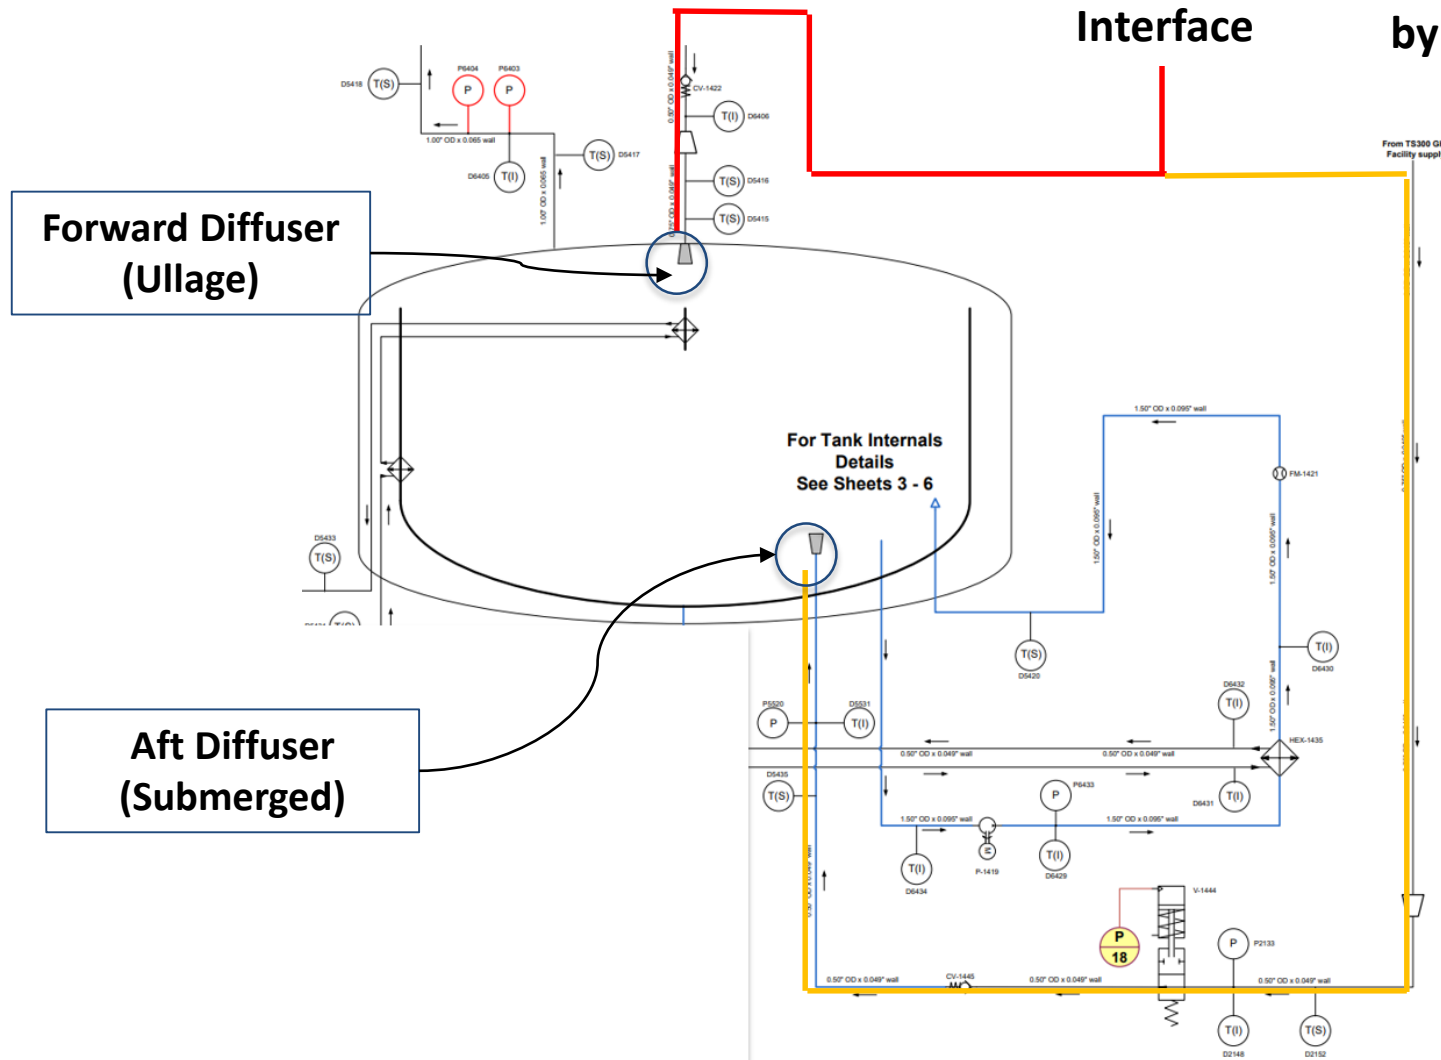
Interface

by

Forward Diffuser (Ullage)

Aft Diffuser (Submerged)

For Tank Internals Details See Sheets 3 - 6

D5418 T(S)
P6404 P
P6403 P
1.00" OD x 0.065 wall
D6405 T(I)
1.00" OD x 0.065 wall
T(S) D5417
0.50" OD x 0.049" wall
CV-1422
T(I) D6406
T(S) D5416
T(S) D5415
From TS300 G
Facility suppl
D5433 T(S)
1.50" OD x 0.095" wall
FM-1421
1.50" OD x 0.095" wall
1.50" OD x 0.095" wall
T(I) D6430
T(S) D6420
D6432 T(I)
1.50" OD x 0.095" wall
HEX-1435
P5520 P
D5531 T(I)
0.50" OD x 0.049" wall
0.50" OD x 0.049" wall
D5435 T(S)
P P6433
D6431 T(I)
1.50" OD x 0.095" wall
1.50" OD x 0.095" wall
T(I) D6434
P-1419
T(I) D6429
V-1444
P 18
P P2133
0.50" OD x 0.049" wall
CV-1445
0.50" OD x 0.049" wall
0.50" OD x 0.049" wall
T(I) D2148
T(S) D2152